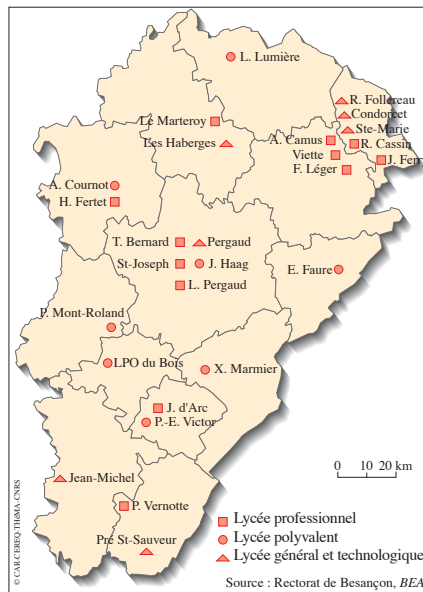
L. Lumière

R. Follereau
Condorcet
Ste-Marie
R. Cassin
J. Ferry
A. Camus
Viette
F. Léger

Le Marteroy
Les Haberges

A. Cournot
H. Fertet

T. Bernard
Pergaud
St-Joseph
J. Haag
L. Pergaud

E. Faure

P. Mont-Roland

LPO du Bois
X. Marmier

J. d'Arc
P.-E. Victor

Jean-Michel
P. Vernotte
Pré St-Sauveur

0 10 20 km

Lycée professionnel
Lycée polyvalent
Lycée général et technologique

Source : Rectorat de Besançon, BEA

© CAR CEREQ THEMA CNRS